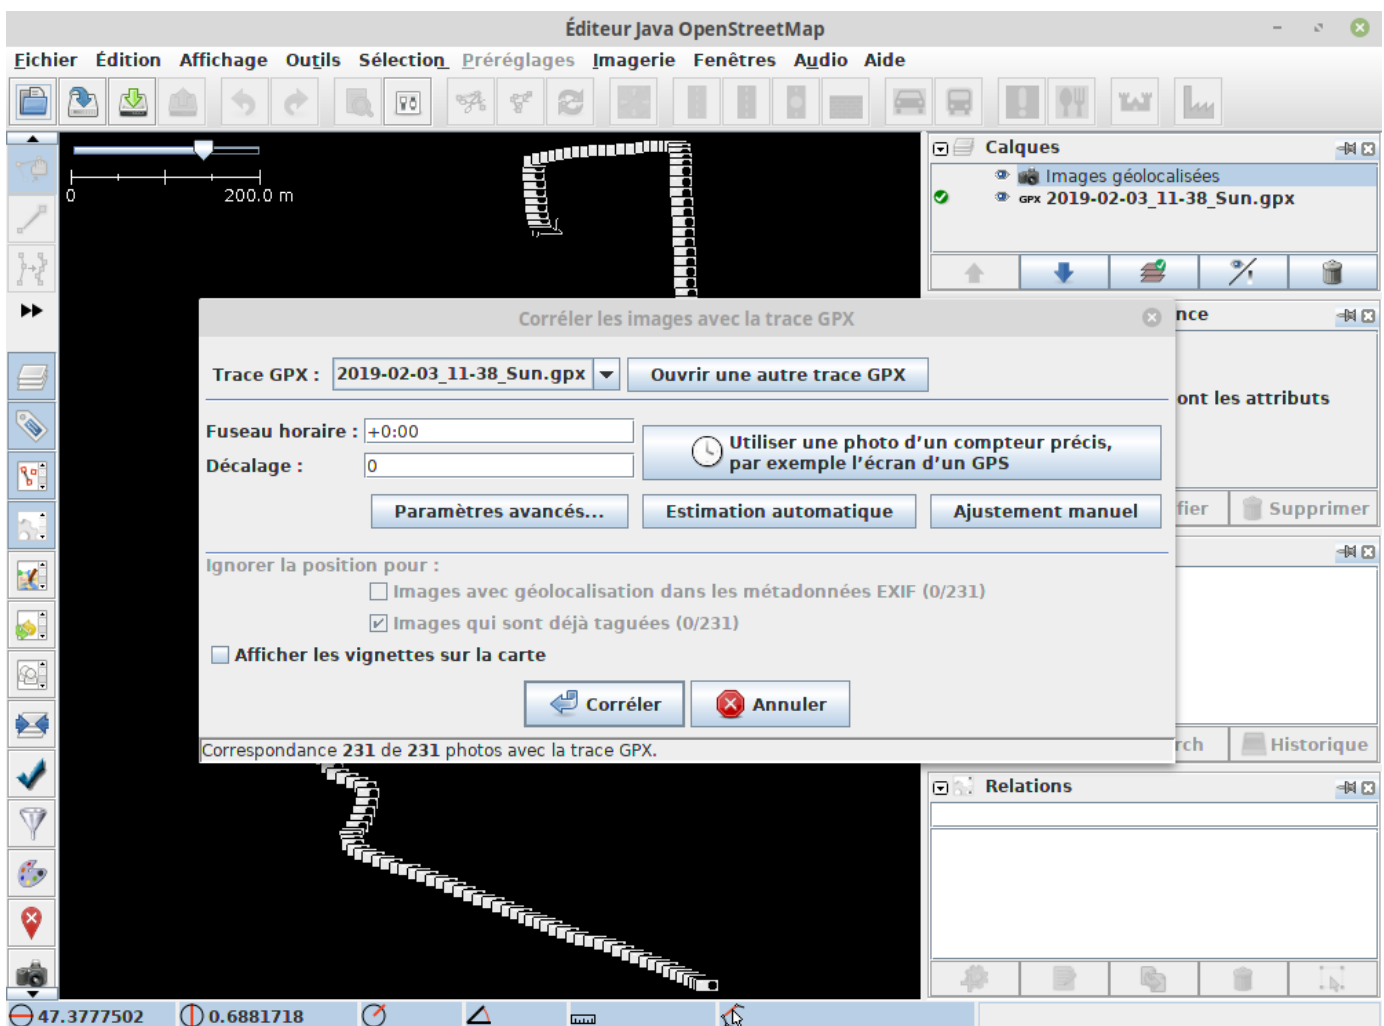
Éditeur Java OpenStreetMap

Fichier Édition Affichage Outils Sélection Préréglages Imagerie Fenêtres Audio Aide

0 200.0 m

Calques
Images géolocalisées
GPX 2019-02-03_11-38_Sun.gpx

nce
ont les attributs
fier Supprimer

rch Historique

Relations

Corréler les images avec la trace GPX

Trace GPX : 2019-02-03_11-38_Sun.gpx Ouvrir une autre trace GPX

Fuseau horaire : +0:00
Décalage : 0
Utiliser une photo d'un compteur précis, par exemple l'écran d'un GPS

Paramètres avancés... Estimation automatique Ajustement manuel

Ignorer la position pour :
Images avec géolocalisation dans les métadonnées EXIF (0/231)
Images qui sont déjà taguées (0/231)
Afficher les vignettes sur la carte

Corréler Annuler

Correspondance 231 de 231 photos avec la trace GPX.

47.3777502 0.6881718